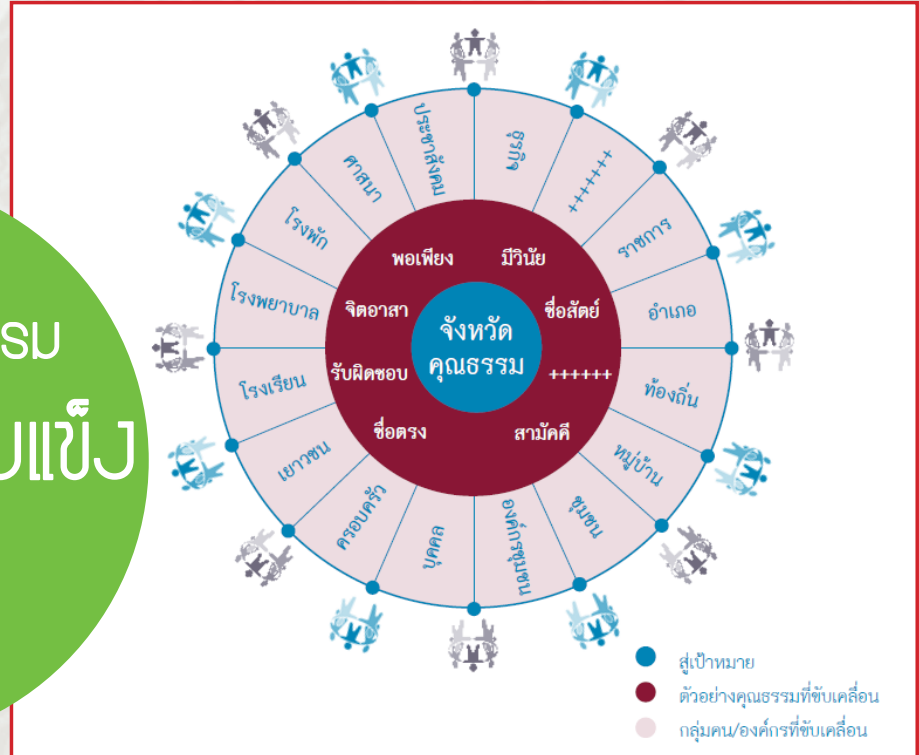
รม
บแข็ง

จังหวัด
คุณธรรม

พอเพียง
มีวินัย
จิตอาสา
ซื่อสัตย์
รับผิดชอบ
++++++
ซื่อตรง
สามัคคี

ประชาสังคม
ธุรกิจ
++++++
ราชการ
อำเภอ
ท้องถิ่น
หมู่บ้าน
ชุมชน
องค์กรชุมชน
บุคคล
ครอบครัว
เยาวชน
โรงเรียน
โรงพยาบาล
โรงพัก
ศาสนา

สู่เป้าหมาย
ตัวอย่างคุณธรรมที่ขับเคลื่อน
กลุ่มคน/องค์กรที่ขับเคลื่อน